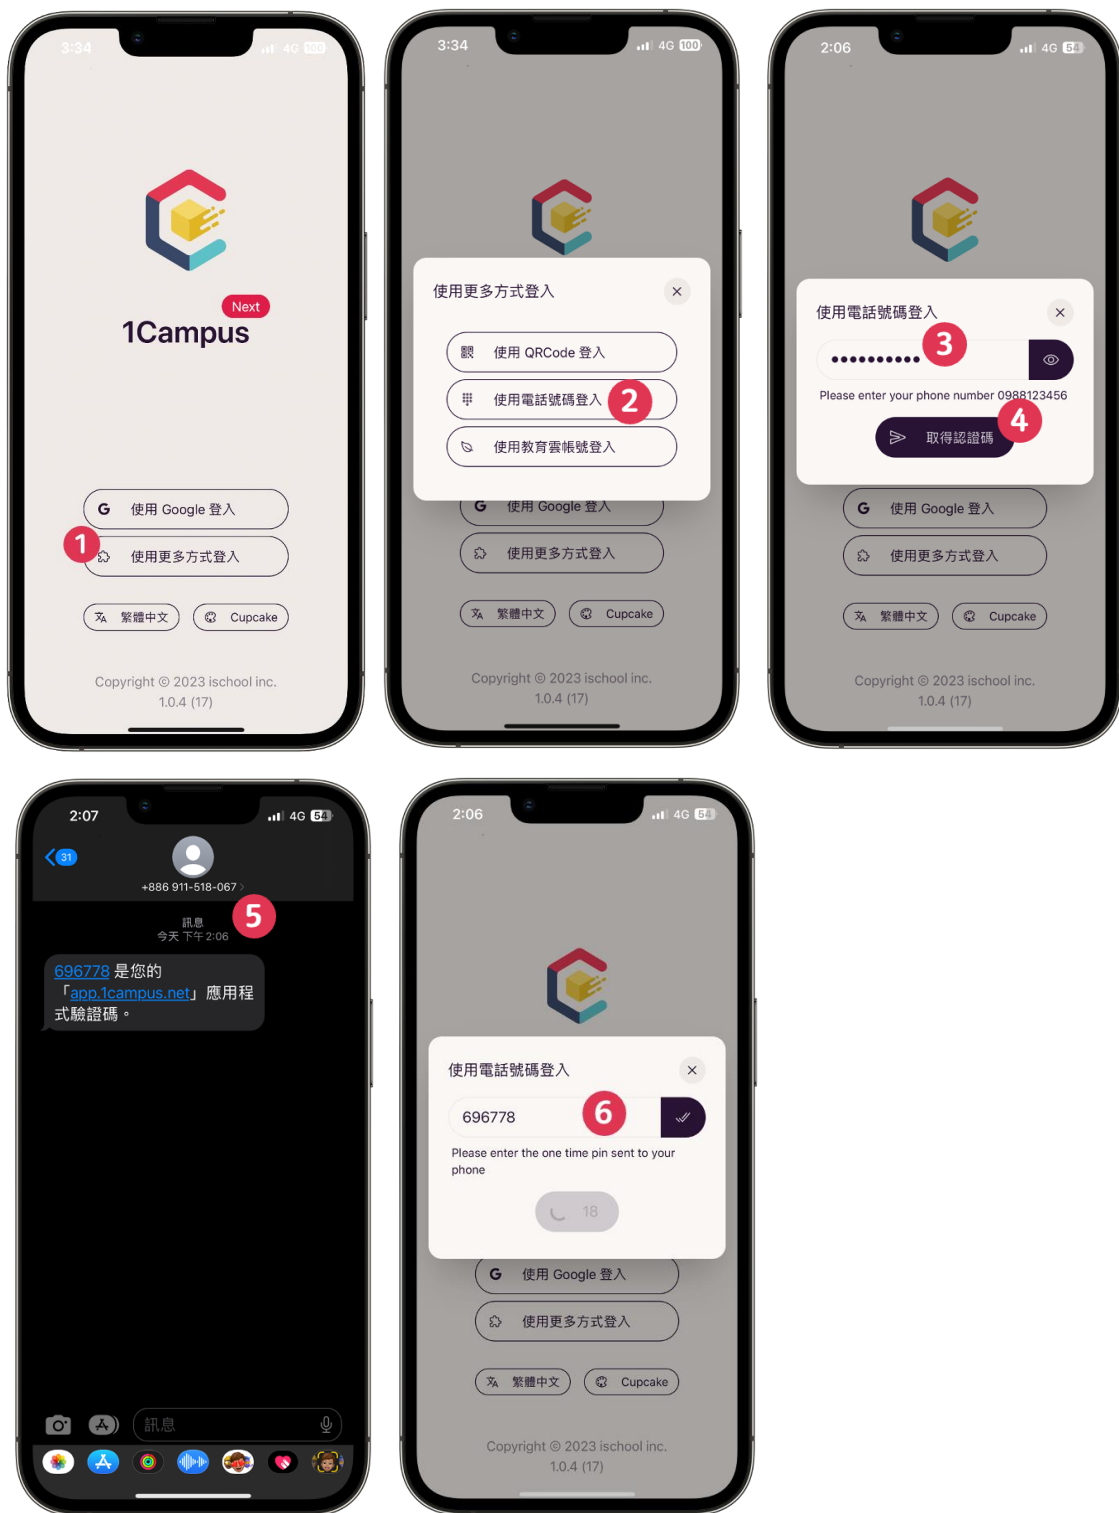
3:34 4G 100

Next
1Campus

使用 Google 登入
1
使用更多方式登入

繁體中文
Cupcake

Copyright © 2023 ischool inc.
1.0.4 (17)

3:34 4G 100

使用更多方式登入
使用 QRCode 登入
使用電話號碼登入 2
使用教育雲帳號登入

使用 Google 登入
使用更多方式登入
繁體中文
Cupcake

Copyright © 2023 ischool inc.
1.0.4 (17)

2:06 4G 54

使用電話號碼登入
•••••••••• 3
Please enter your phone number 0988123456
取得認證碼 4

使用 Google 登入
使用更多方式登入
繁體中文
Cupcake

Copyright © 2023 ischool inc.
1.0.4 (17)

2:07 4G 54
31
+886 911-518-067
訊息 5
今天 下午 2:06

696778 是您的「app.1campus.net」應用程式驗證碼。

訊息

2:06 4G 54

使用電話號碼登入
696778 6
Please enter the one time pin sent to your phone
18

使用 Google 登入
使用更多方式登入
繁體中文
Cupcake

Copyright © 2023 ischool inc.
1.0.4 (17)